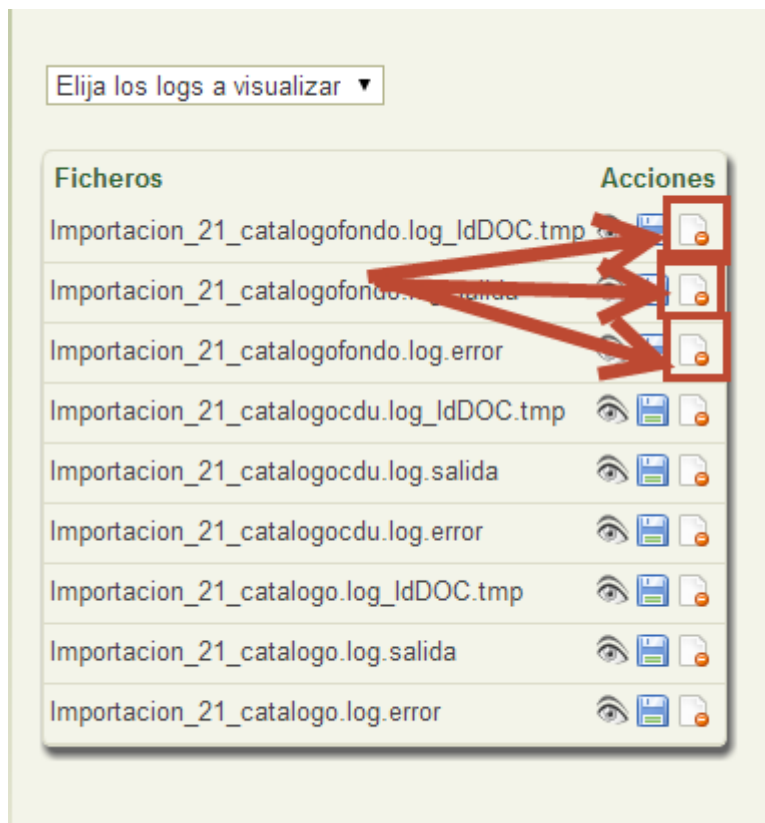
Elija los logs a visualizar ▼

| Ficheros | Acciones |
|---|---|
| Importacion_21_catalogofondo.log_IdDOC.tmp | |
| Importacion_21_catalogofondo.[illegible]salida | |
| Importacion_21_catalogofondo.log.error | |
| Importacion_21_catalogocdu.log_IdDOC.tmp | |
| Importacion_21_catalogocdu.log.salida | |
| Importacion_21_catalogocdu.log.error | |
| Importacion_21_catalogo.log_IdDOC.tmp | |
| Importacion_21_catalogo.log.salida | |
| Importacion_21_catalogo.log.error | |